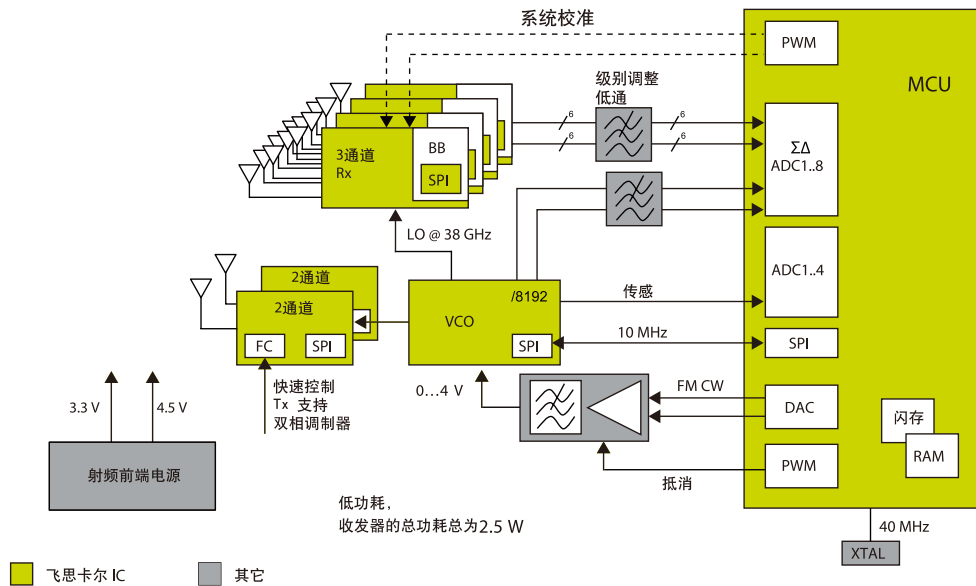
系统校准

PWM

MCU

级别调整
低通

6
6
6
6

ΣΔ
ADC1..8

3通道
Rx

BB

SPI

LO @ 38 GHz

ADC1..4

2通道
2通道

FC
SPI

VCO
/8192
SPI

传感

10 MHz

SPI

FM CW

DAC

闪存

RAM

PWM

0…4 V

快速控制
Tx 支持
双相调制器

3.3 V
4.5 V

射频前端电源

抵消

低功耗，
收发器的总功耗总为2.5 W

40 MHz

XTAL

飞思卡尔 IC
其它